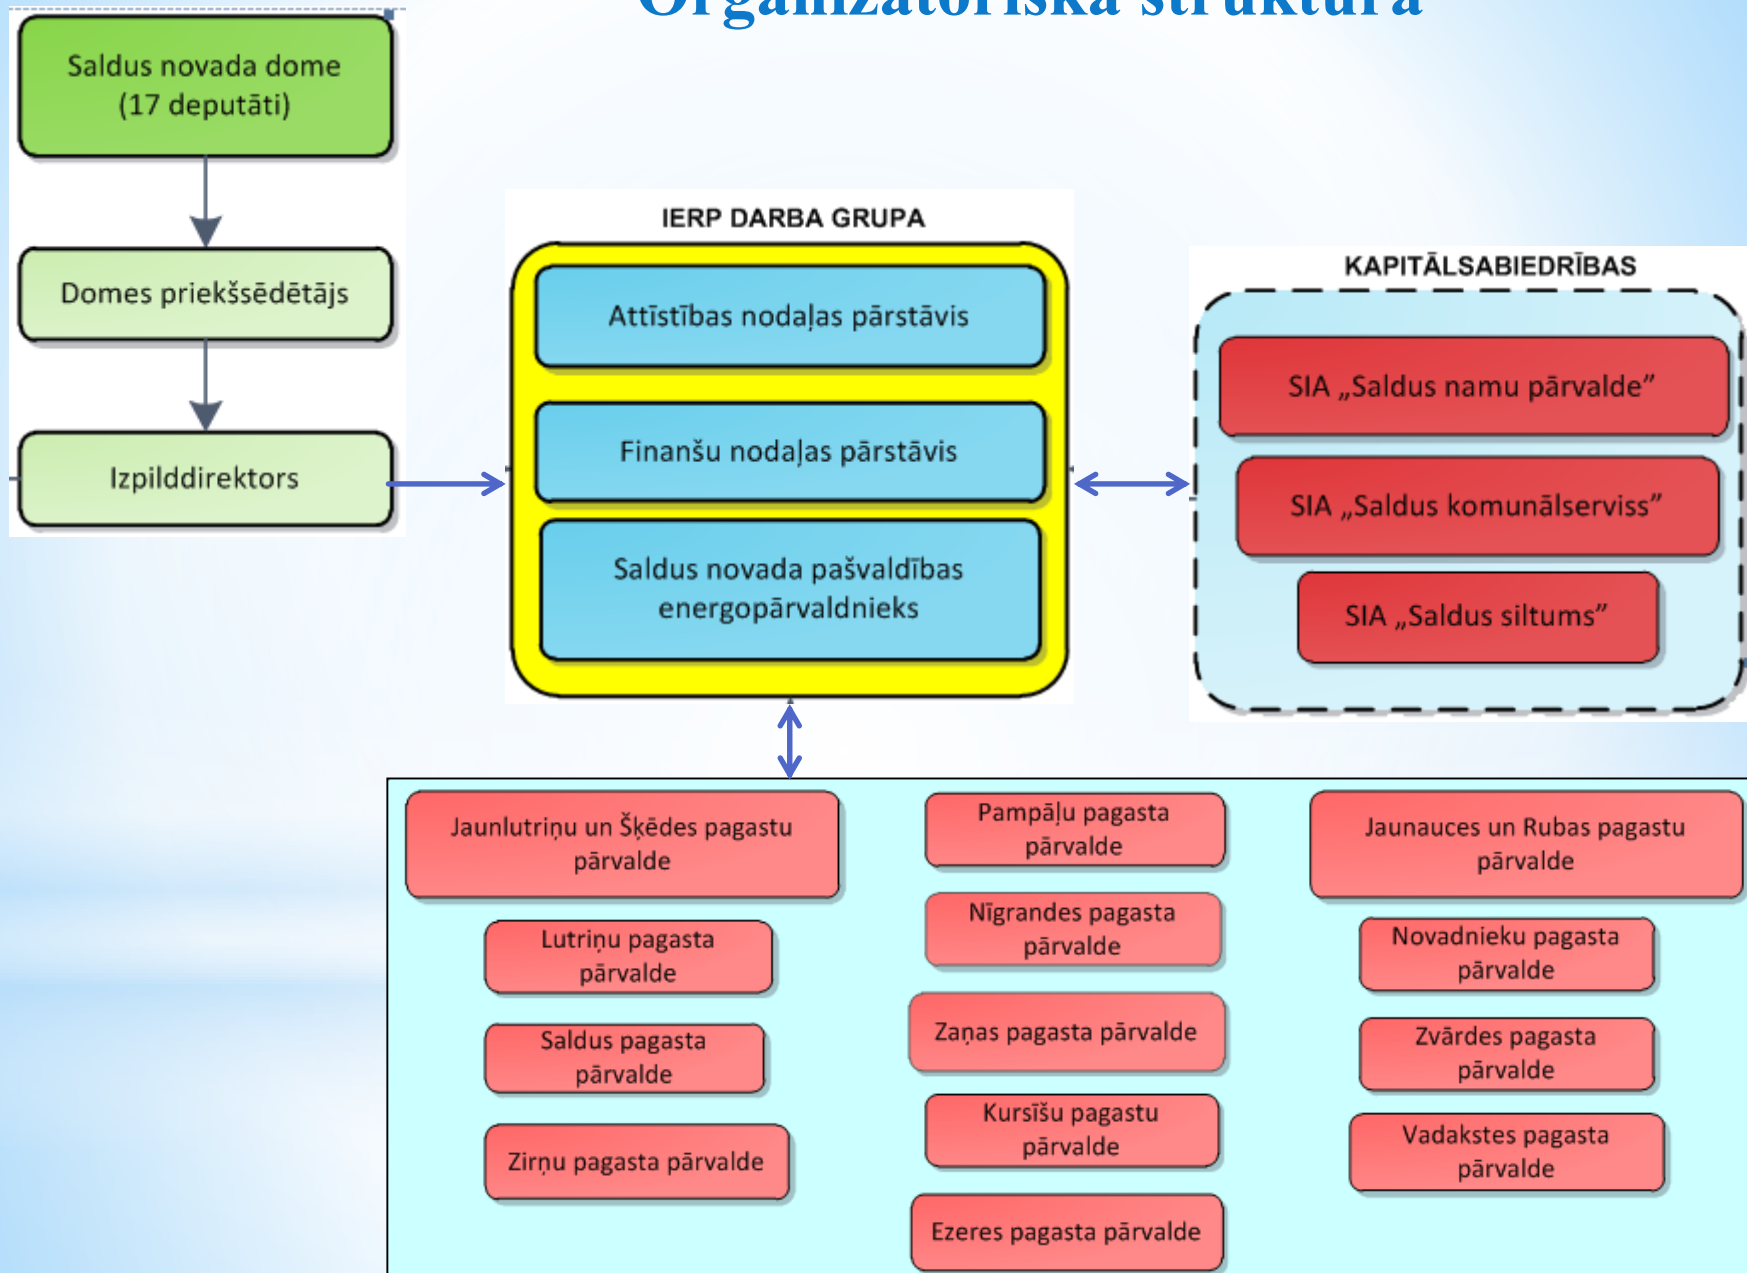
Organizatoriskā struktūra

Saldus novada dome (17 deputāti)

Domes priekšsēdētājs

Izpilddirektors

IERP DARBA GRUPA

Attīstības nodaļas pārstāvis

Finanšu nodaļas pārstāvis

Saldus novada pašvaldības energopārvaldnieks

KAPITĀLSABIEDRĪBAS

SIA „Saldus namu pārvalde"

SIA „Saldus komunālserviss"

SIA „Saldus siltums"

Jaunlutriņu un Šķēdes pagastu pārvalde

Lutriņu pagasta pārvalde

Saldus pagasta pārvalde

Zirņu pagasta pārvalde

Pampāļu pagasta pārvalde

Nīgrandes pagasta pārvalde

Zaņas pagasta pārvalde

Kursīšu pagastu pārvalde

Ezeres pagasta pārvalde

Jaunauces un Rubas pagastu pārvalde

Novadnieku pagasta pārvalde

Zvārdes pagasta pārvalde

Vadakstes pagasta pārvalde